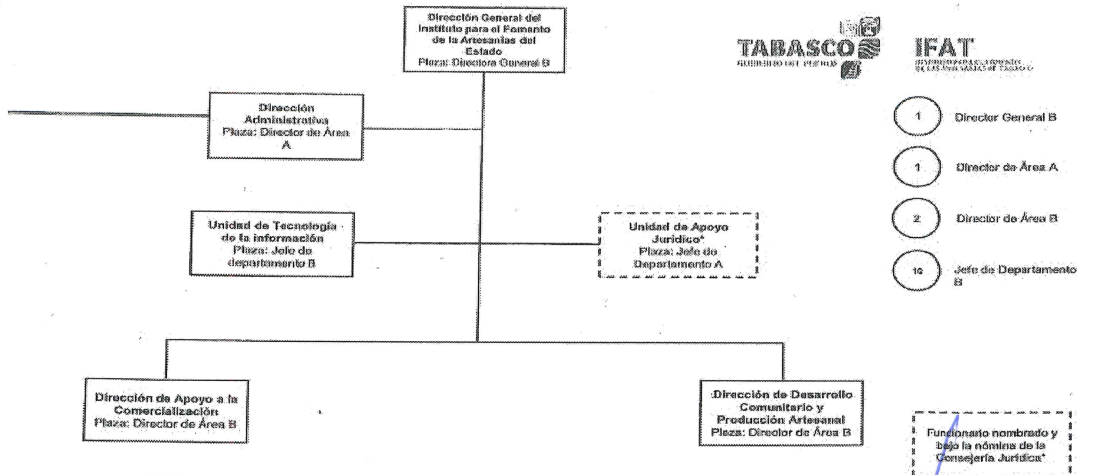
Dirección General del Instituto para el Fomento de las Artesanías del Estado
Plaza: Directora General B

TABASCO
GOBIERNO DEL PUEBLO

IFAT
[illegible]

Dirección Administrativa
Plaza: Director de Área A

1 Director General B

1 Director de Área A

2 Director de Área B

10 Jefe de Departamento B

Unidad de Tecnología de la información
Plaza: Jefe de departamento B

Unidad de Apoyo Jurídico*
Plaza: Jefe de Departamento A

Dirección de Apoyo a la Comercialización
Plaza: Director de Área B

Dirección de Desarrollo Comunitario y Producción Artesanal
Plaza: Director de Área B

Funcionario nombrado y bajo la nómina de la Consejería Jurídica*